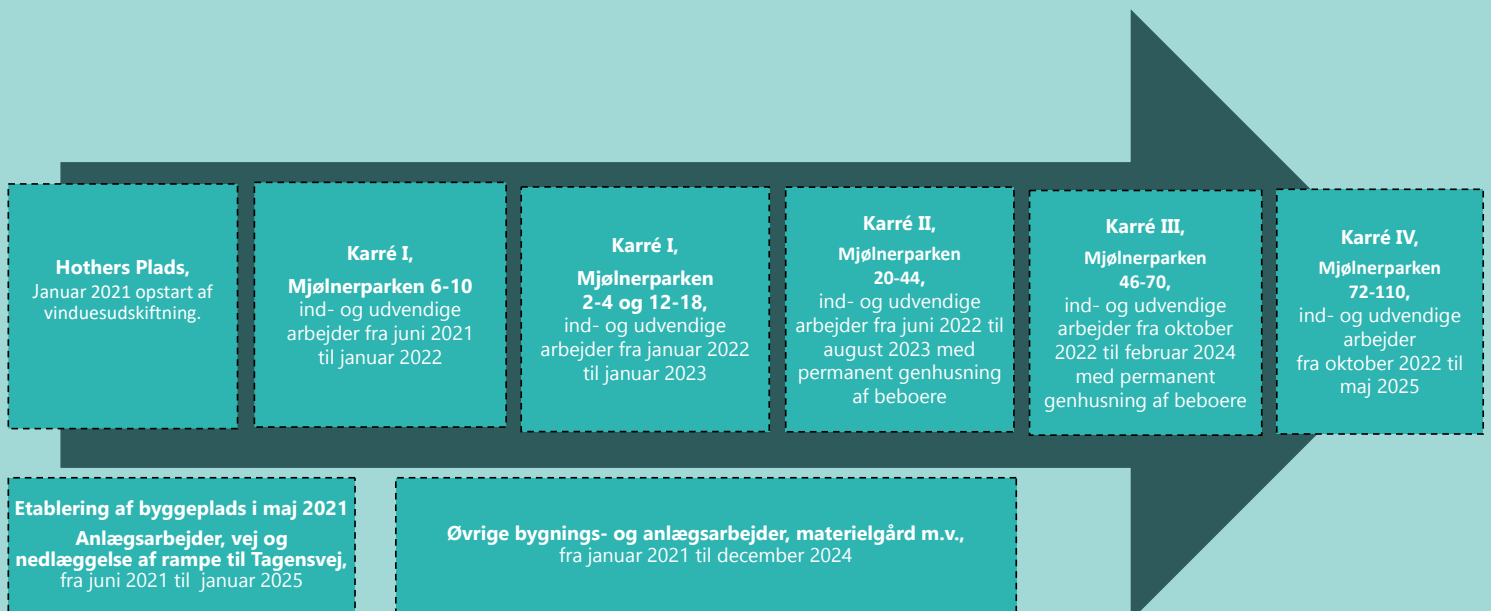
Hothers Plads,
Januar 2021 opstart af vinduesudskiftning.

Karré I,
Mjølnerparken 6-10
ind- og udvendige arbejder fra juni 2021 til januar 2022

Karré I,
Mjølnerparken 2-4 og 12-18,
ind- og udvendige arbejder fra januar 2022 til januar 2023

Karré II,
Mjølnerparken 20-44,
ind- og udvendige arbejder fra juni 2022 til august 2023 med permanent genhusning af beboere

Karré III,
Mjølnerparken 46-70,
ind- og udvendige arbejder fra oktober 2022 til februar 2024 med permanent genhusning af beboere

Karré IV,
Mjølnerparken 72-110,
ind- og udvendige arbejder fra oktober 2022 til maj 2025

Etablering af byggeplads i maj 2021
Anlægsarbejder, vej og nedlæggelse af rampe til Tagensvej,
fra juni 2021 til januar 2025

Øvrige bygnings- og anlægsarbejder, materielgård m.v.,
fra januar 2021 til december 2024